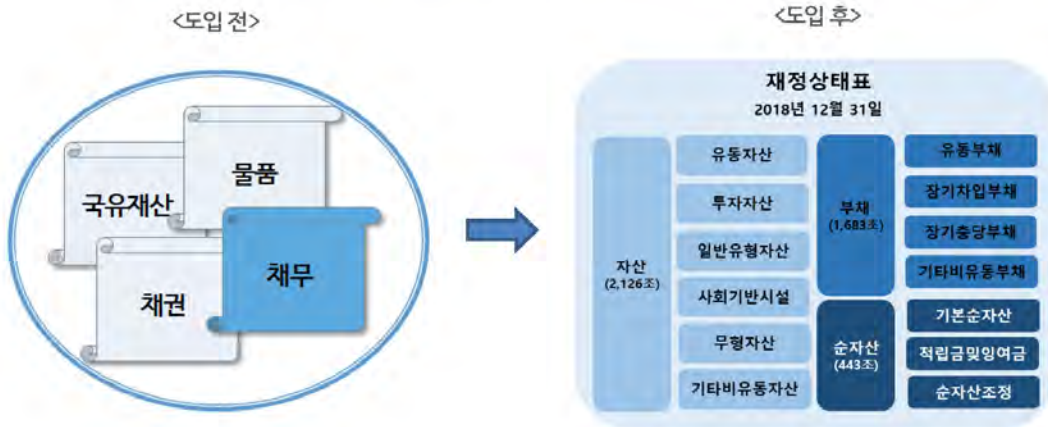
<도입 전>

국유재산

물품

채권

채무

<도입 후>

재정상태표

2018년 12월 31일

자산
(2,126조)

유동자산

투자자산

일반유형자산

사회기반시설

무형자산

기타비유동자산

부채
(1,683조)

순자산
(443조)

유동부채

장기차입부채

장기충당부채

기타비유동부채

기본순자산

적립금및잉여금

순자산조정